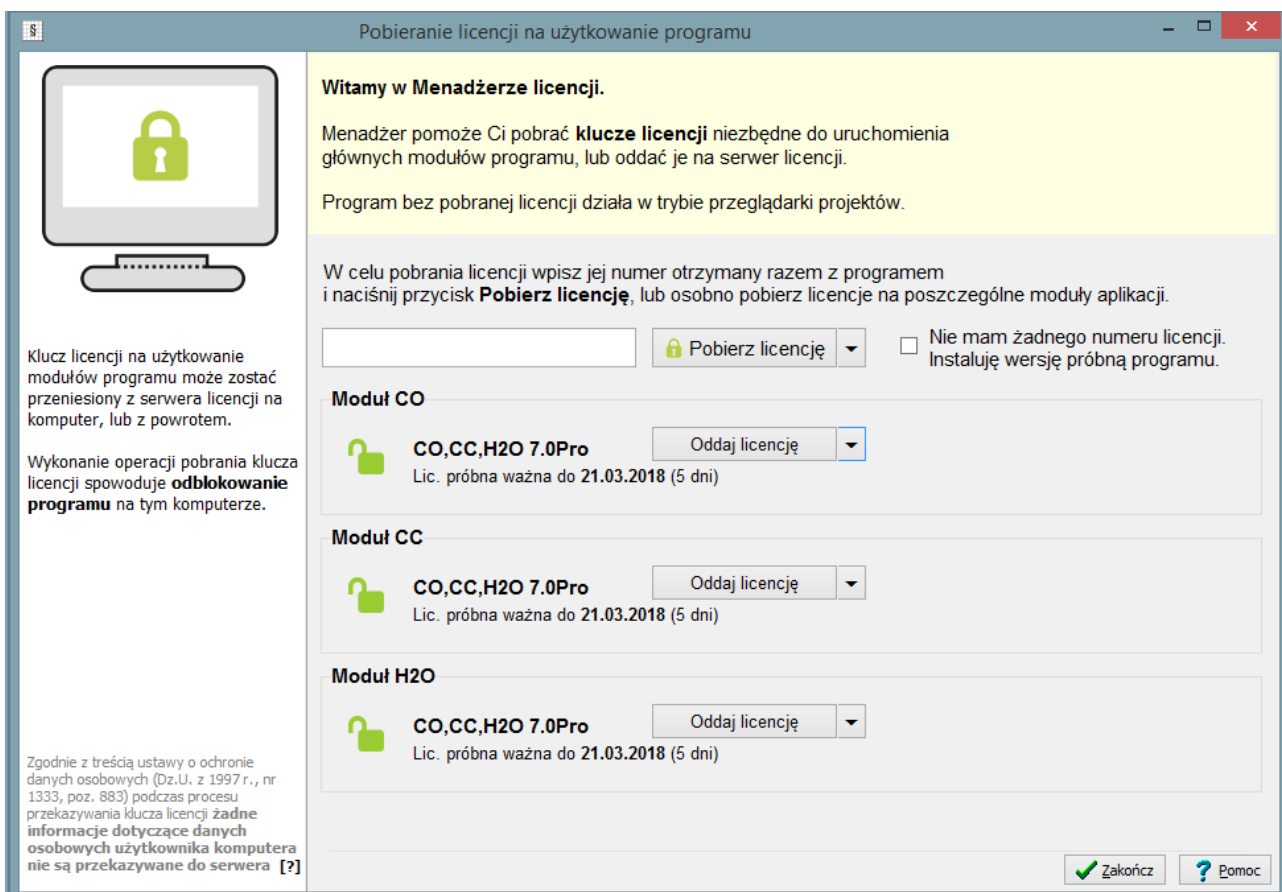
Pobieranie licencji na użytkowanie programu

Witamy w Menadżerze licencji.

Menadżer pomoże Ci pobrać klucze licencji niezbędne do uruchomienia głównych modułów programu, lub oddać je na serwer licencji.

Program bez pobranej licencji działa w trybie przeglądarki projektów.

W celu pobrania licencji wpisz jej numer otrzymany razem z programem i naciśnij przycisk Pobierz licencję, lub osobno pobierz licencje na poszczególne moduły aplikacji.

Pobierz licencję

Nie mam żadnego numeru licencji. Instaluję wersję próbną programu.

Klucz licencji na użytkowanie modułów programu może zostać przeniesiony z serwera licencji na komputer, lub z powrotem.

Wykonanie operacji pobrania klucza licencji spowoduje odblokowanie programu na tym komputerze.

Moduł CO

CO,CC,H2O 7.0Pro
Lic. próbna ważna do 21.03.2018 (5 dni)

Oddaj licencję

Moduł CC

CO,CC,H2O 7.0Pro
Lic. próbna ważna do 21.03.2018 (5 dni)

Oddaj licencję

Moduł H2O

CO,CC,H2O 7.0Pro
Lic. próbna ważna do 21.03.2018 (5 dni)

Oddaj licencję

Zgodnie z treścią ustawy o ochronie danych osobowych (Dz.U. z 1997 r., nr 1333, poz. 883) podczas procesu przekazywania klucza licencji żadne informacje dotyczące danych osobowych użytkownika komputera nie są przekazywane do serwera [?]

Zakończ

Pomoc